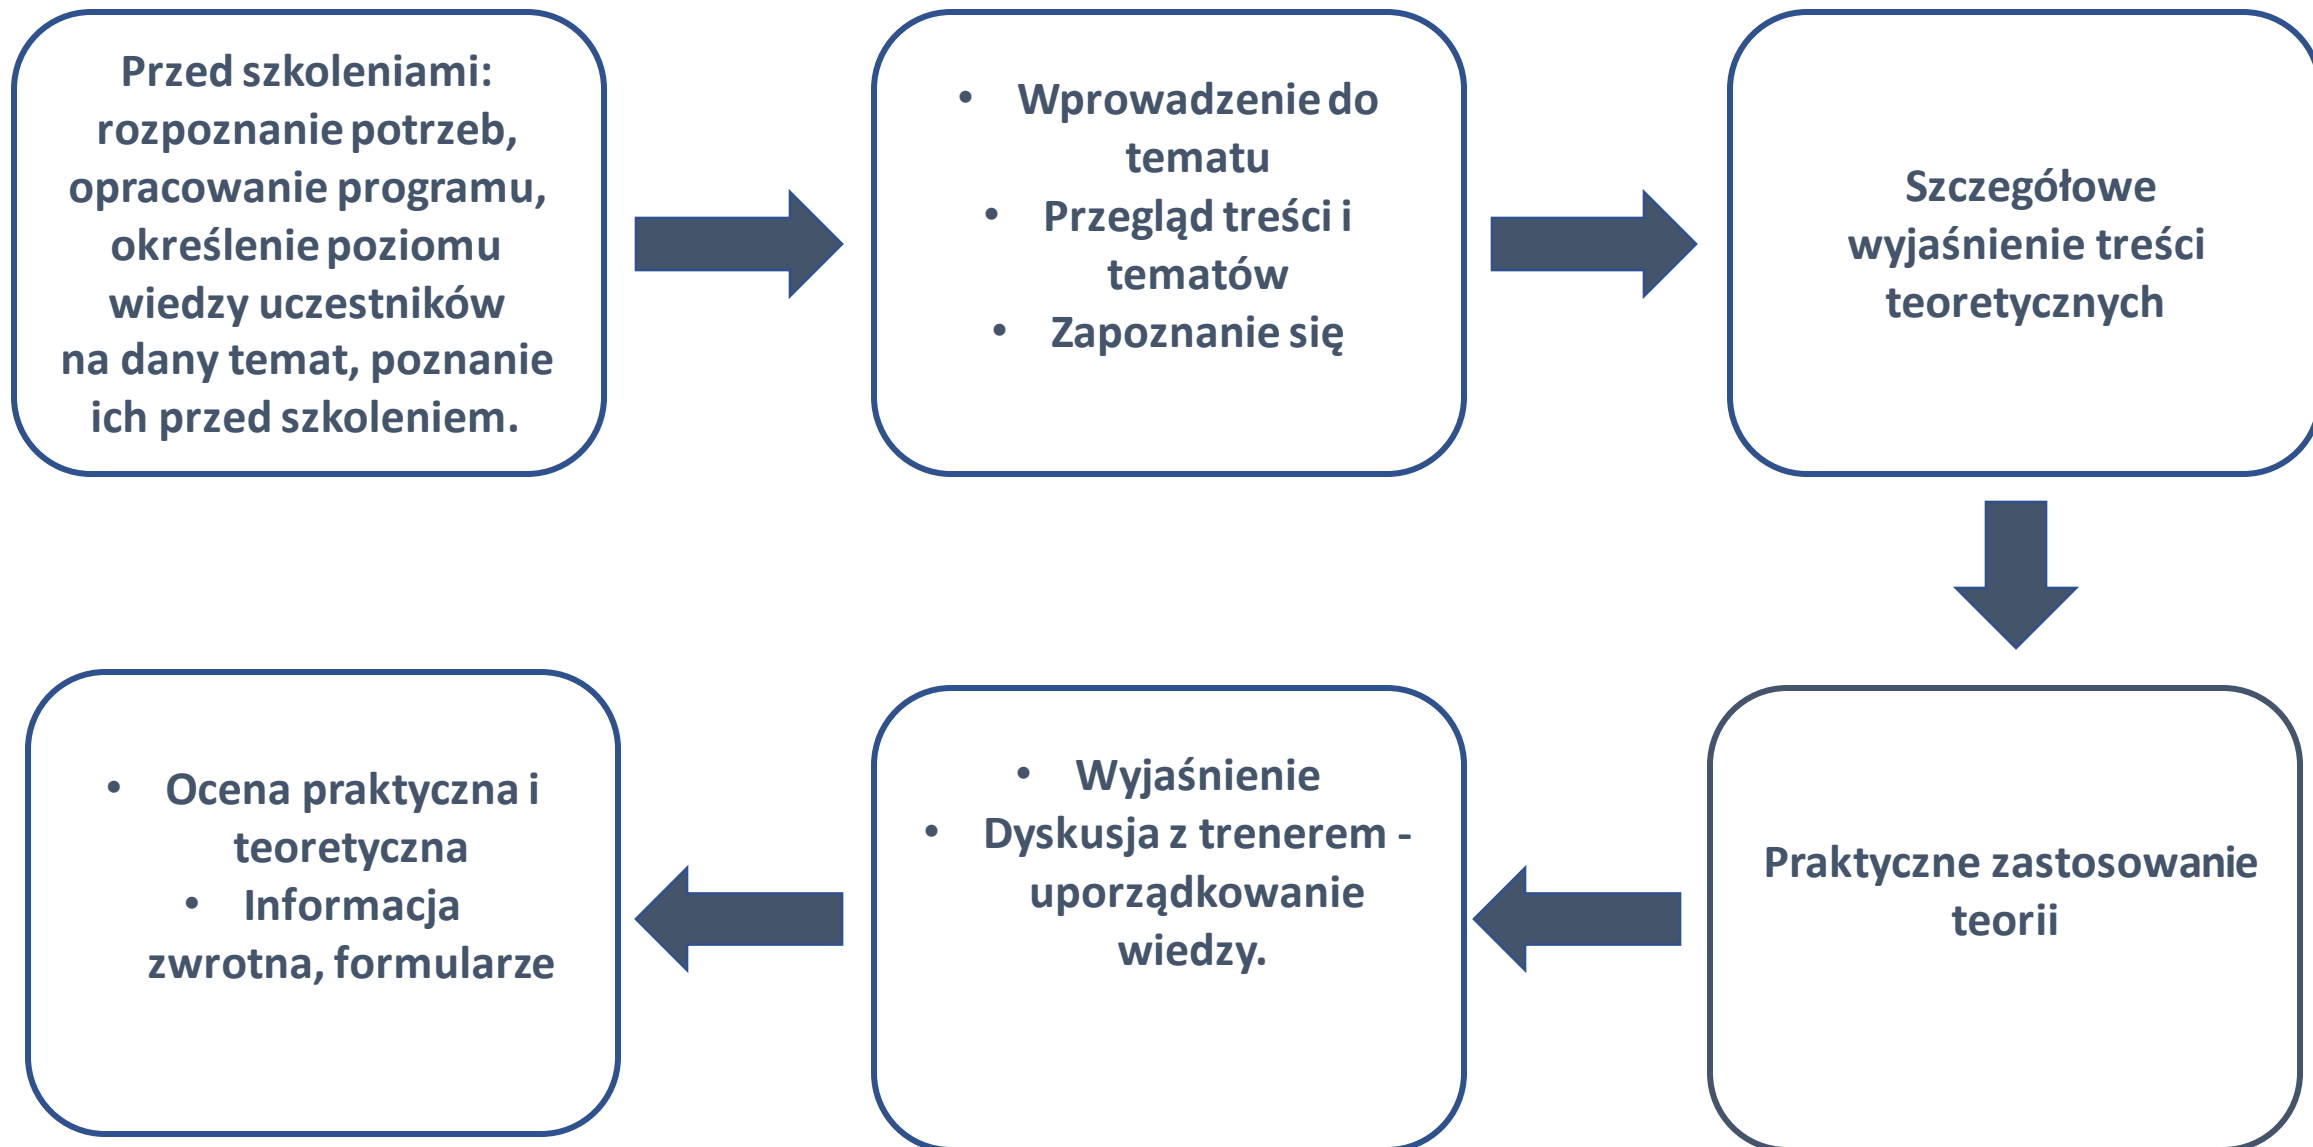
Przed szkoleniami: rozpoznanie potrzeb, opracowanie programu, określenie poziomu wiedzy uczestników na dany temat, poznanie ich przed szkoleniem.

- Wprowadzenie do tematu
- Przegląd treści i tematów
- Zapoznanie się

Szczegółowe wyjaśnienie treści teoretycznych

Praktyczne zastosowanie teorii

- Wyjaśnienie
- Dyskusja z trenerem - uporządkowanie wiedzy.

- Ocena praktyczna i teoretyczna
- Informacja zwrotna, formularze